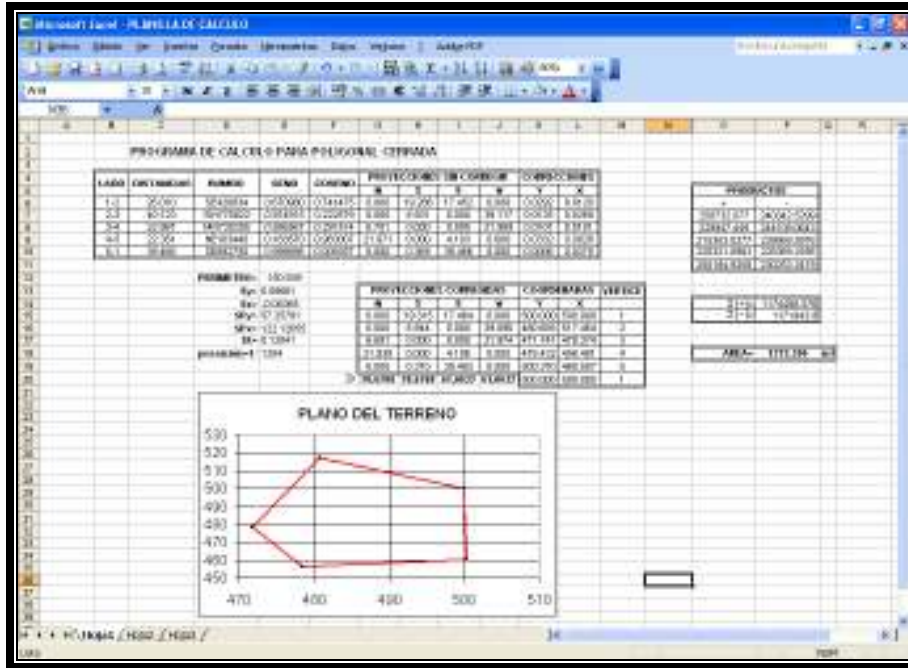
Microsoft Excel - PLANILLA DE CALCULO

PROGRAMA DE CALCULO PARA POLIGONAL CERRADA

| LADO | DISTANCIAS | RUMBO | SENO | COSENO | PROYECCIONES SIN CORREGIR | | | | CORRECCIONES | |
|---|---|---|---|---|---|---|---|---|---|---|
| | | | | | N | S | E | W | Y | X |
| 1-2 | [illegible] | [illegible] | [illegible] | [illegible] | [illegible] | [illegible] | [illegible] | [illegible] | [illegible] | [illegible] |
| 2-3 | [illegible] | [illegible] | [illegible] | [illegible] | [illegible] | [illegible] | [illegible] | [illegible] | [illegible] | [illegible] |
| 3-4 | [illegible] | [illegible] | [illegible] | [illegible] | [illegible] | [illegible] | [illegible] | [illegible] | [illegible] | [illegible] |
| 4-5 | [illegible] | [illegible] | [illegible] | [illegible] | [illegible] | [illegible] | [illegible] | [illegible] | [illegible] | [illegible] |
| 5-1 | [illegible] | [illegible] | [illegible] | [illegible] | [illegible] | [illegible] | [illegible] | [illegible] | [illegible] | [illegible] |

PERIMETRO= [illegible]
Ey= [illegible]
Ex= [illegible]
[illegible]
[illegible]
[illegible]
precision=1: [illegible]

PROYECCIONES CORREGIDAS | COORDENADAS | VERTICE

PRODUCTOS

AREA= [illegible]

PLANO DEL TERRENO
530
520
510
500
490
480
470
460
450
470 480 490 500 510

Hoja1 / Hoja2 / Hoja3 /
Listo